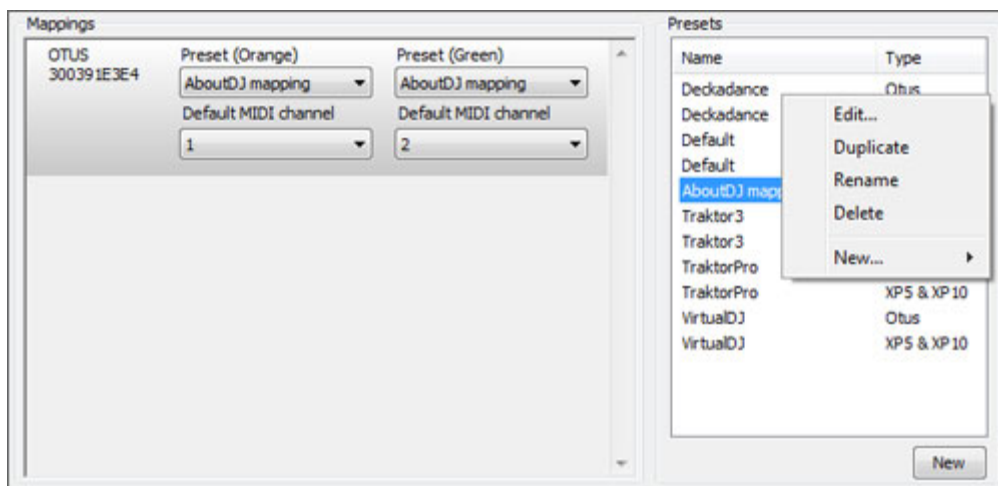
Mappings

OTUS
300391E3E4

Preset (Orange)
AboutDJ mapping
Default MIDI channel
1

Preset (Green)
AboutDJ mapping
Default MIDI channel
2

Presets

| Name | Type |
|---|---|
| Deckadance | Otus |
| Deckadance | |
| Default | |
| Default | |
| AboutDJ mapp | |
| Traktor3 | |
| Traktor3 | |
| TraktorPro | |
| TraktorPro | XP5 & XP10 |
| VirtualDJ | Otus |
| VirtualDJ | XP5 & XP10 |

Edit...
Duplicate
Rename
Delete
New...

New